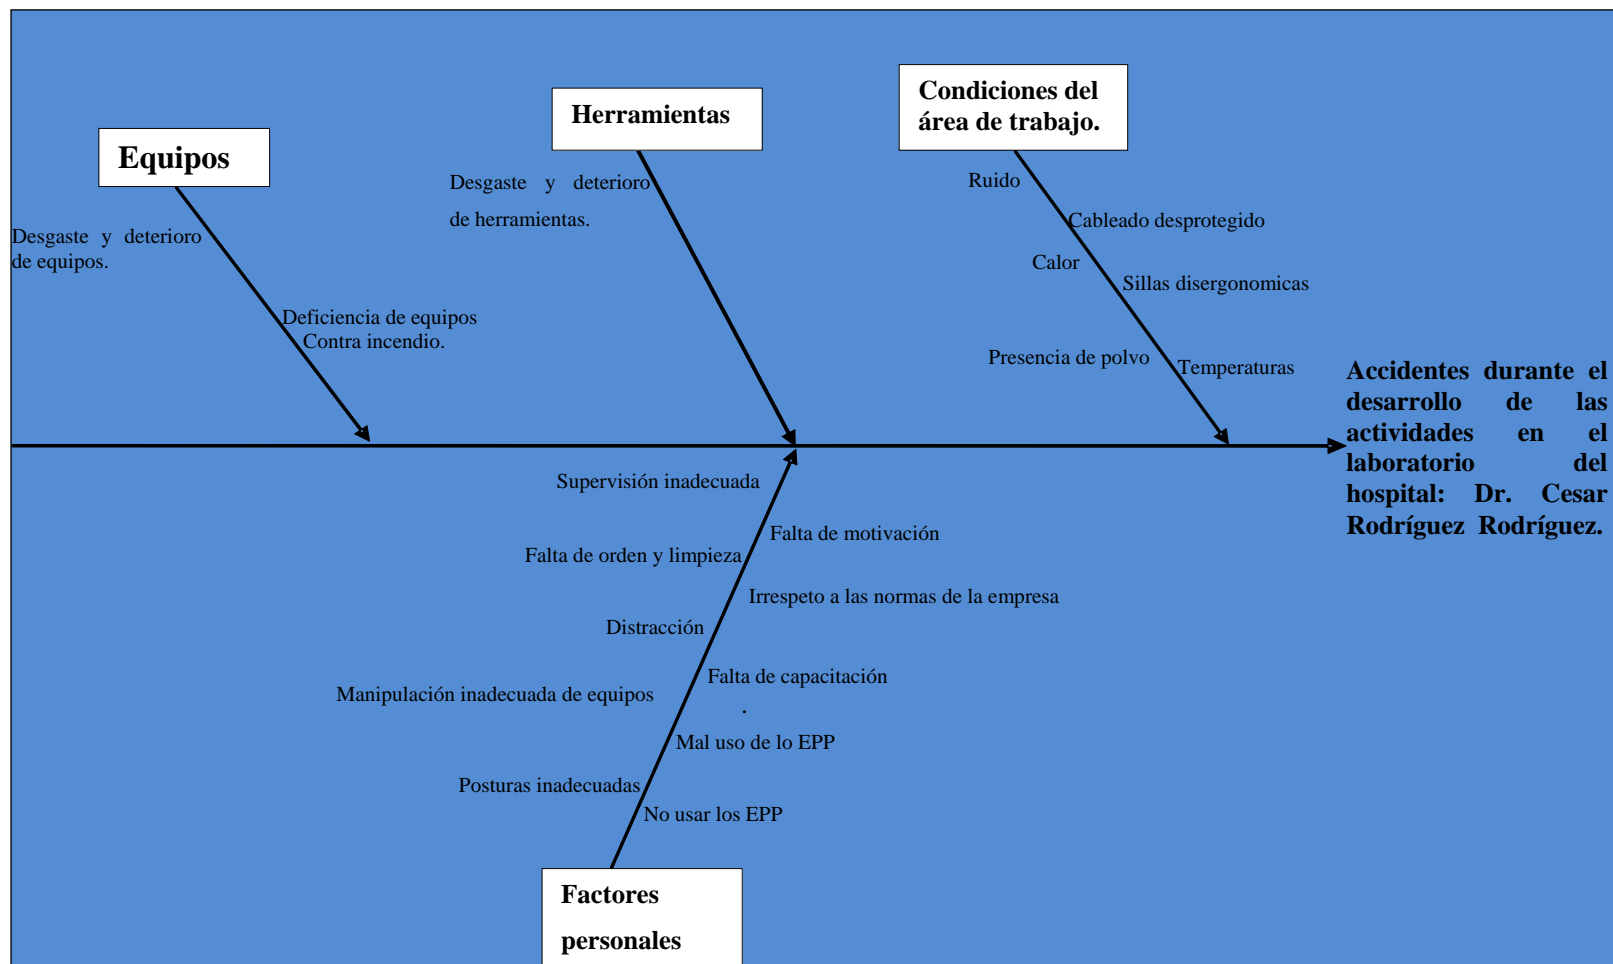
Equipos

Desgaste y deterioro de equipos.

Deficiencia de equipos Contra incendio.

Herramientas

Desgaste y deterioro de herramientas.

Condiciones del área de trabajo.

Ruido

Cableado desprotegido

Calor

Sillas disergonomicas

Presencia de polvo

Temperaturas

Accidentes durante el desarrollo de las actividades en el laboratorio del hospital: Dr. Cesar Rodríguez Rodríguez.

Supervisión inadecuada

Falta de motivación

Falta de orden y limpieza

Irrespeto a las normas de la empresa

Distracción

Falta de capacitación

Manipulación inadecuada de equipos

.

Mal uso de lo EPP

Posturas inadecuadas

No usar los EPP

Factores personales